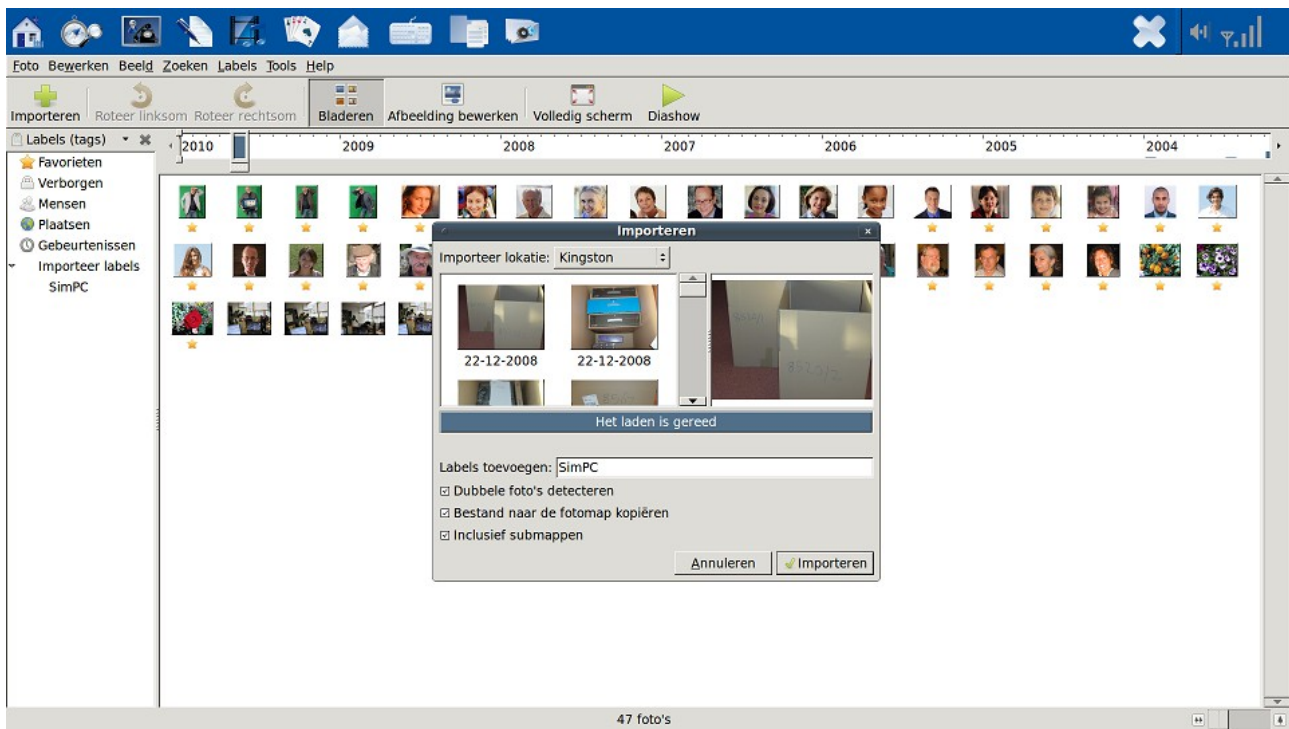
Foto Bewerken Beeld Zoeken Labels Tools Help

Importeren Roteer linksom Roteer rechtsom Bladeren Afbeelding bewerken Volledig scherm Diashow

Labels (tags)

2010 2009 2008 2007 2006 2005 2004

Favorieten
Verborgen
Mensen
Plaatsen
Gebeurtenissen
Importeer labels
SimPC

Importeren

Importeer lokatie: Kingston

22-12-2008 22-12-2008

Het laden is gereed

Labels toevoegen: SimPC
Dubbele foto's detecteren
Bestand naar de fotomap kopiëren
Inclusief submappen

Annuleren Importeren

47 foto's